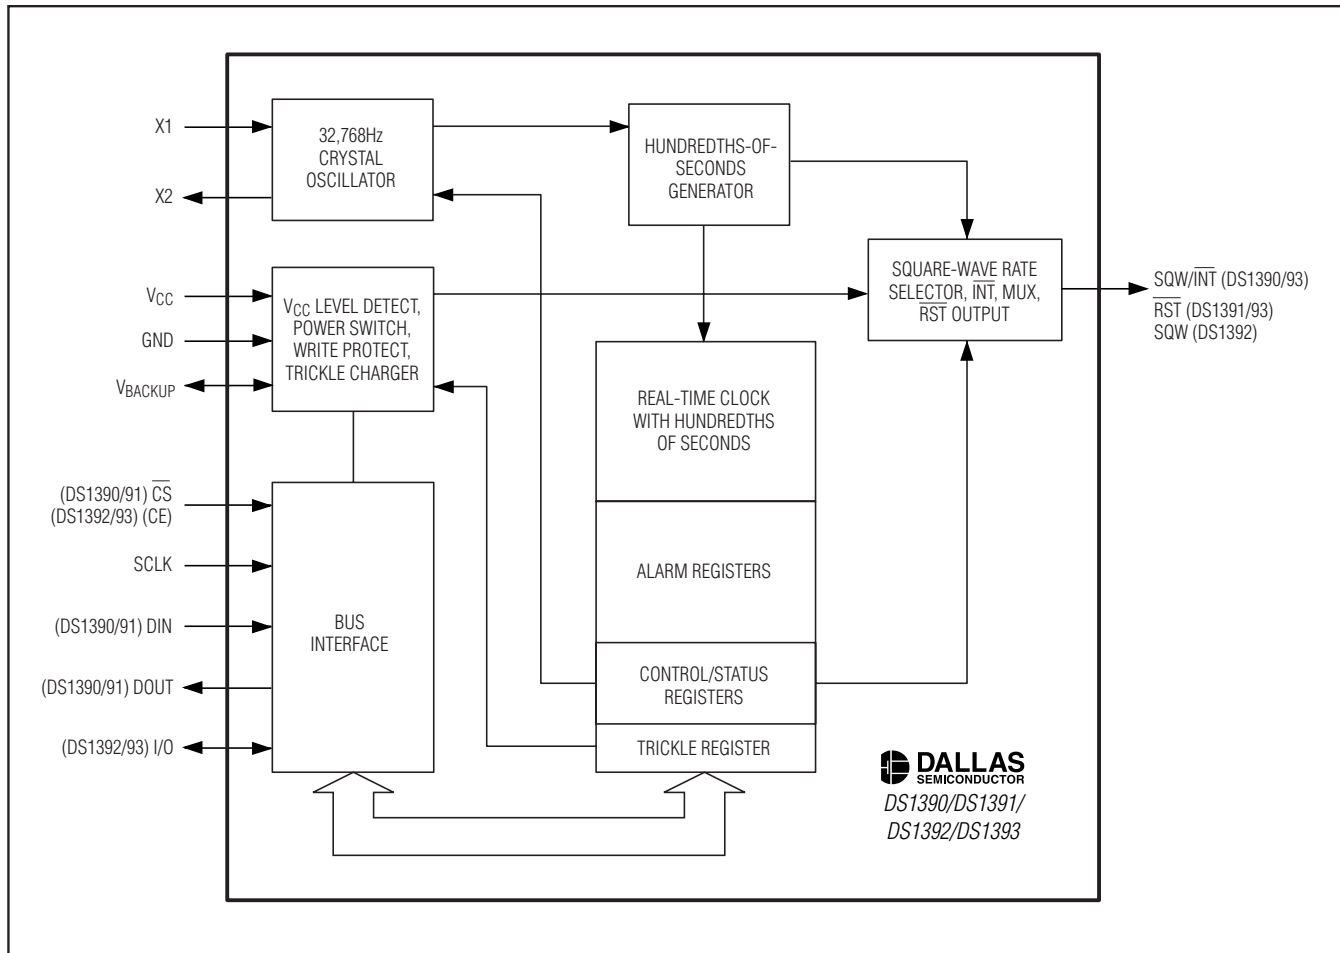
X1

X2

32,768Hz CRYSTAL OSCILLATOR

HUNDREDTHS-OF-SECONDS GENERATOR

$V_{CC}$

GND

$V_{BACKUP}$

$V_{CC}$ LEVEL DETECT, POWER SWITCH, WRITE PROTECT, TRICKLE CHARGER

SQUARE-WAVE RATE SELECTOR, $\overline{INT}$, MUX, $\overline{RST}$ OUTPUT

SQW/$\overline{INT}$ (DS1390/93)
$\overline{RST}$ (DS1391/93)
SQW (DS1392)

REAL-TIME CLOCK WITH HUNDREDTHS OF SECONDS

(DS1390/91) $\overline{CS}$
(DS1392/93) (CE)

SCLK

(DS1390/91) DIN

(DS1390/91) DOUT

(DS1392/93) I/O

BUS INTERFACE

ALARM REGISTERS

CONTROL/STATUS REGISTERS

TRICKLE REGISTER

DALLAS SEMICONDUCTOR

DS1390/DS1391/
DS1392/DS1393